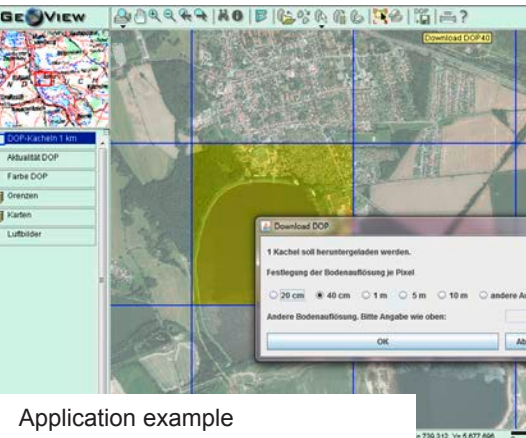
GEOVIEW

Download DOP40

DOP-Kacheln 1 km

Aktualität DOP

Farbe DOP

Grenzen

Karten

Luftbilder

Download DOP

1 Kachel soll heruntergeladen werden.

Festlegung der Bodenauflösung je Pixel

20 cm 40 cm 1 m 5 m 10 m andere A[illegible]

Andere Bodenauflösung. Bitte Angabe wie oben:

OK

Ab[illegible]

Application example

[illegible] 739.312 Y= 5.677.666